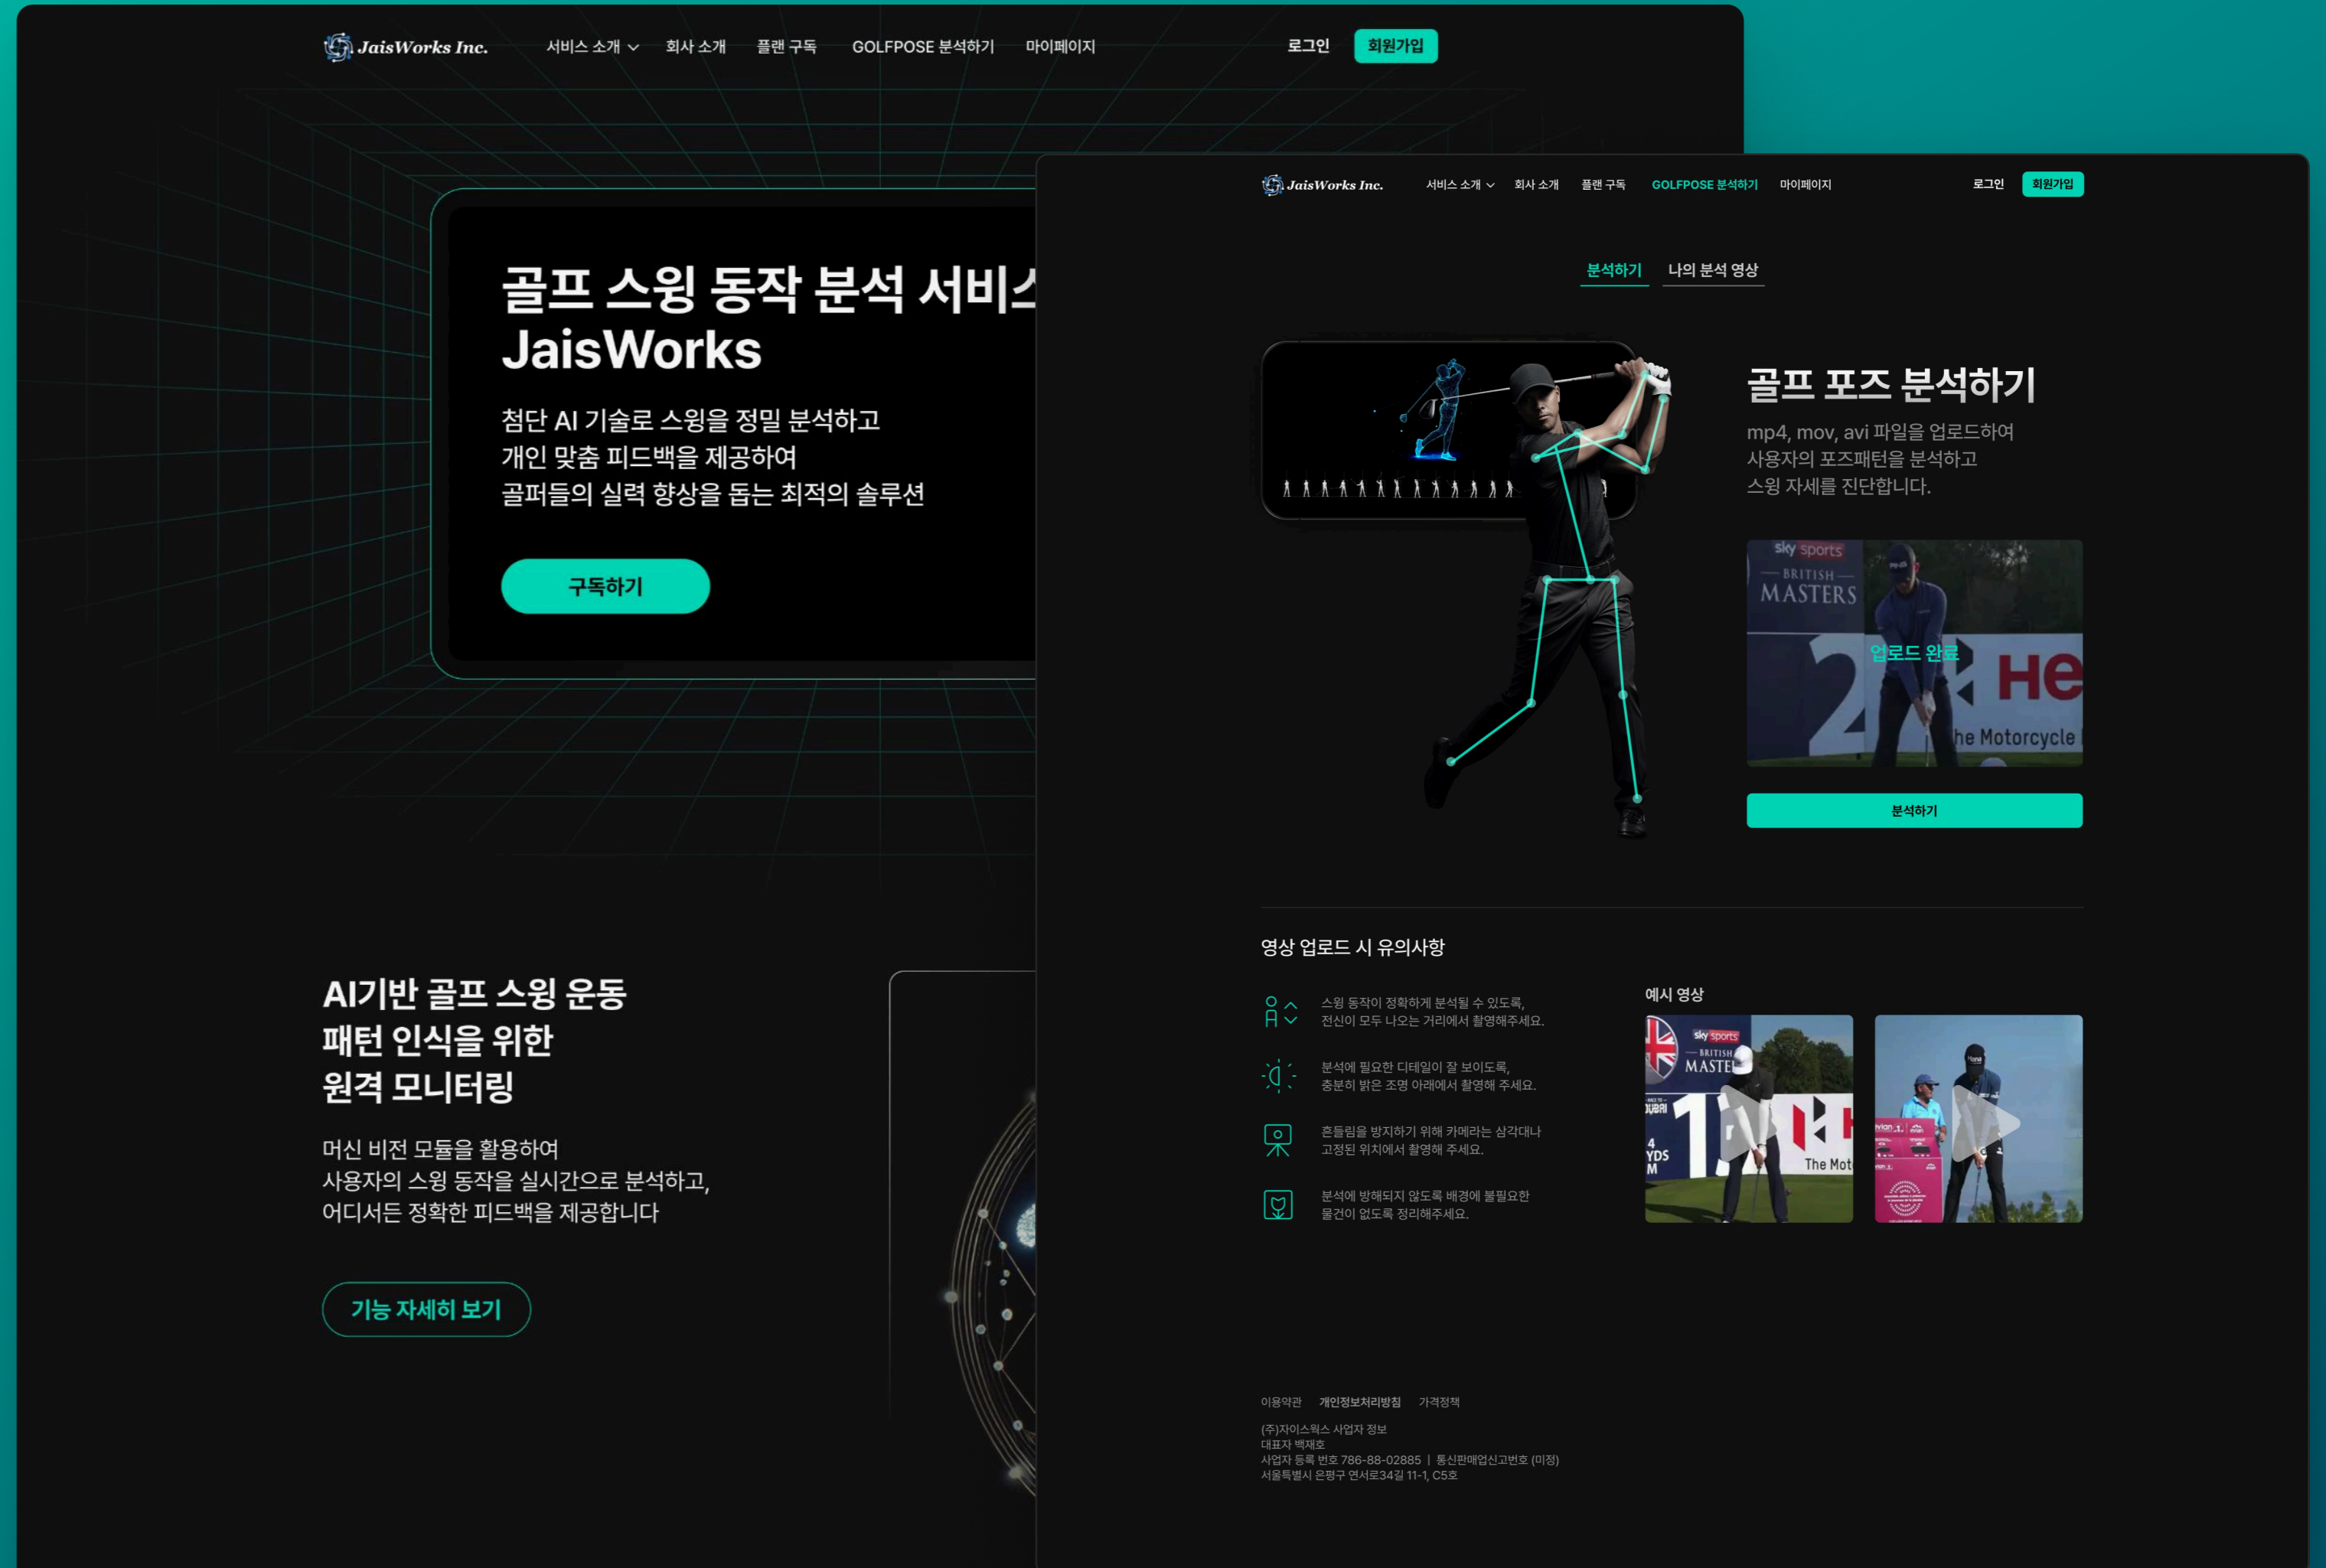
JaisWorks Inc.

서비스 소개 회사 소개 플랜 구독 GOLFPOSE 분석하기 마이페이지

로그인 회원가입

골프 스윙 동작 분석 서비스
JaisWorks

첨단 AI 기술로 스윙을 정밀 분석하고
개인 맞춤 피드백을 제공하여
골퍼들의 실력 향상을 돕는 최적의 솔루션

구독하기

AI기반 골프 스윙 운동 패턴 인식을 위한 원격 모니터링

머신 비전 모듈을 활용하여
사용자의 스윙 동작을 실시간으로 분석하고,
어디서든 정확한 피드백을 제공합니다

기능 자세히 보기

JaisWorks Inc.

서비스 소개 회사 소개 플랜 구독 GOLFPOSE 분석하기 마이페이지

로그인 회원가입

분석하기 나의 분석 영상

골프 포즈 분석하기

mp4, mov, avi 파일을 업로드하여
사용자의 포즈패턴을 분석하고
스윙 자세를 진단합니다.

sky sports BRITISH MASTERS
업로드 완료
He
he Motorcycle

분석하기

영상 업로드 시 유의사항

스윙 동작이 정확하게 분석될 수 있도록,
전신이 모두 나오는 거리에서 촬영해주세요.

분석에 필요한 디테일이 잘 보이도록,
충분히 밝은 조명 아래에서 촬영해 주세요.

흔들림을 방지하기 위해 카메라는 삼각대나
고정된 위치에서 촬영해 주세요.

분석에 방해되지 않도록 배경에 불필요한
물건이 없도록 정리해주세요.

예시 영상

이용약관 개인정보처리방침 가격정책

(주)자이스웍스 사업자 정보
대표자 백재호
사업자 등록 번호 786-88-02885 | 통신판매업신고번호 (미정)
서울특별시 은평구 연서로34길 11-1, C5호